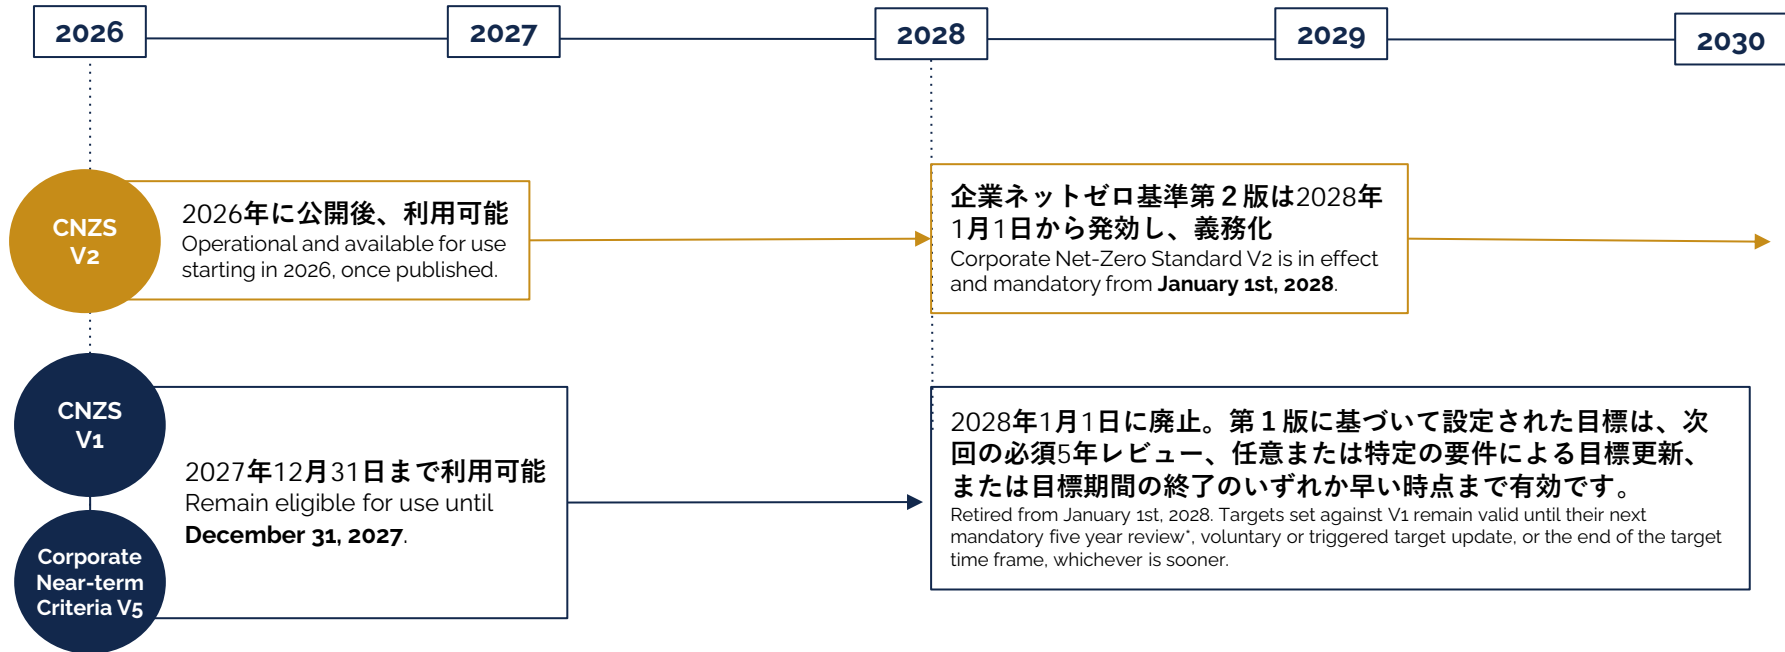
2026

2027

2028

2029

2030

CNZS V2

2026年に公開後、利用可能
Operational and available for use starting in 2026, once published.

企業ネットゼロ基準第２版は2028年1月1日から発効し、義務化
Corporate Net-Zero Standard V2 is in effect and mandatory from **January 1st, 2028**.

CNZS V1

Corporate Near-term Criteria V5

2027年12月31日まで利用可能
Remain eligible for use until **December 31, 2027**.

2028年1月1日に廃止。第１版に基づいて設定された目標は、次回の必須5年レビュー、任意または特定の要件による目標更新、または目標期間の終了のいずれか早い時点まで有効です。
Retired from January 1st, 2028. Targets set against V1 remain valid until their next mandatory five year review*, voluntary or triggered target update, or the end of the target time frame, whichever is sooner.